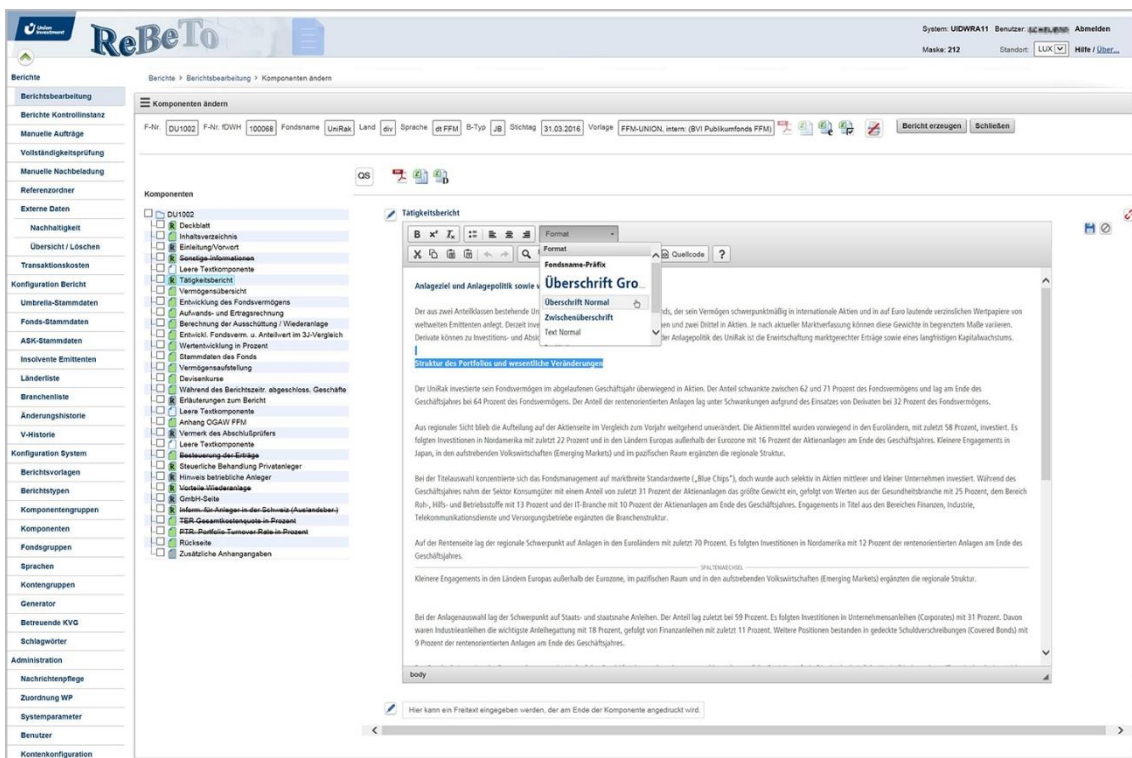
Union Investment

ReBeTo

System: UIDWRA11 Benutzer: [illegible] Abmelden
Maske: 212 Standort: LUX Hilfe / Über...

Berichte
Berichtsbearbeitung
Berichte Kontrollinstanz
Manuelle Aufträge
Vollständigkeitsprüfung
Manuelle Nachbeladung
Referenzordner
Externe Daten
Nachhaltigkeit
Übersicht / Löschen
Transaktionskosten
Konfiguration Bericht
Umbrella-Stammdaten
Fonds-Stammdaten
ASK-Stammdaten
Insolvente Emittenten
Länderliste
Branchenliste
Änderungshistorie
V-Historie
Konfiguration System
Berichtsvorlagen
Berichtstypen
Komponentengruppen
Komponenten
Fondsgruppen
Sprachen
Kontengruppen
Generator
Betreuende KVG
Schlagwörter
Administration
Nachrichtenpflege
Zuordnung WP
Systemparameter
Benutzer
Kontenkonfiguration

Berichte > Berichtsbearbeitung > Komponenten ändern

Komponenten ändern

F-Nr. DU1002 F-Nr. fDWH 100068 Fondsname UniRak Land div Sprache dt FFM B-Typ JB Stichtag 31.03.2016 Vorlage FFM-UNION, intern: (BVI Publikumfonds FFM) Bericht erzeugen Schließen

QS

Komponenten

DU1002
Deckblatt
Inhaltsverzeichnis
Einleitung/Vorwort
Sonstige Informationen
Leere Textkomponente
Tätigkeitsbericht
Vermögensübersicht
Entwicklung des Fondsvermögens
Aufwands- und Ertragsrechnung
Berechnung der Ausschüttung / Wiederanlage
Entwickl. Fondsverm. u. Anteilwert im 3J-Vergleich
Wertentwicklung in Prozent
Stammdaten des Fonds
Vermögensaufstellung
Devisenkurse
Während des Berichtszeitr. abgeschloss. Geschäfte
Erläuterungen zum Bericht
Leere Textkomponente
Anhang OGAW FFM
Vermerk des Abschlußprüfers
Leere Textkomponente
Besteuerung der Erträge
Steuerliche Behandlung Privatanleger
Hinweis betriebliche Anleger
Vorteile Wiederanlage
GmbH-Seite
Inform. für Anleger in der Schweiz (Auslandsber.)
TER Gesamtkostenquote in Prozent
PTR: Portfolio Turnover Rate in Prozent
Rückseite
Zusätzliche Anhangangaben

Tätigkeitsbericht

Format
Format
Fondsname-Präfix
Überschrift Gro...
Überschrift Normal
Zwischenüberschrift
Text Normal
Quellcode ?

Anlageziel und Anlagepolitik sowie U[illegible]

Der aus zwei Anteilklassen bestehende U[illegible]nds, der sein Vermögen schwerpunktmäßig in internationale Aktien und in auf Euro lautende verzinslichen Wertpapiere von weltweiten Emittenten anlegt. Derzeit inve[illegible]en und zwei Drittel in Aktien. Je nach aktueller Marktverfassung können diese Gewichte in begrenztem Maße variieren. Derivate können zu Investitions- und Absic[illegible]der Anlagepolitik des UniRak ist die Erwirtschaftung marktgerechter Erträge sowie eines langfristigen Kapitalwachstums.

Struktur des Portfolios und wesentliche Veränderungen

Der UniRak investierte sein Fondsvermögen im abgelaufenen Geschäftsjahr überwiegend in Aktien. Der Anteil schwankte zwischen 62 und 71 Prozent des Fondsvermögens und lag am Ende des Geschäftsjahres bei 64 Prozent des Fondsvermögens. Der Anteil der rentenorientierten Anlagen lag unter Schwankungen aufgrund des Einsatzes von Derivaten bei 32 Prozent des Fondsvermögens.

Aus regionaler Sicht blieb die Aufteilung auf der Aktienseite im Vergleich zum Vorjahr weitgehend unverändert. Die Aktienmittel wurden vorwiegend in den Euroländern, mit zuletzt 58 Prozent, investiert. Es folgten Investitionen in Nordamerika mit zuletzt 22 Prozent und in den Ländern Europas außerhalb der Eurozone mit 16 Prozent der Aktienanlagen am Ende des Geschäftsjahres. Kleinere Engagements in Japan, in den aufstrebenden Volkswirtschaften (Emerging Markets) und im pazifischen Raum ergänzten die regionale Struktur.

Bei der Titelauswahl konzentrierte sich das Fondsmanagement auf marktbreite Standardwerte („Blue Chips"), doch wurde auch selektiv in Aktien mittlerer und kleiner Unternehmen investiert. Während des Geschäftsjahres nahm der Sektor Konsumgüter mit einem Anteil von zuletzt 31 Prozent der Aktienanlagen das größte Gewicht ein, gefolgt von Werten aus der Gesundheitsbranche mit 25 Prozent, dem Bereich Roh-, Hilfs- und Betriebsstoffe mit 13 Prozent und der IT-Branche mit 10 Prozent der Aktienanlagen am Ende des Geschäftsjahres. Engagements in Titel aus den Bereichen Finanzen, Industrie, Telekommunikationsdienste und Versorgungsbetriebe ergänzten die Branchenstruktur.

Auf der Rentenseite lag der regionale Schwerpunkt auf Anlagen in den Euroländern mit zuletzt 70 Prozent. Es folgten Investitionen in Nordamerika mit 12 Prozent der rentenorientierten Anlagen am Ende des Geschäftsjahres.

SPALTENWECHSEL

Kleinere Engagements in den Ländern Europas außerhalb der Eurozone, im pazifischen Raum und in den aufstrebenden Volkswirtschaften (Emerging Markets) ergänzten die regionale Struktur.

Bei der Anlagenauswahl lag der Schwerpunkt auf Staats- und staatsnahe Anleihen. Der Anteil lag zuletzt bei 59 Prozent. Es folgten Investitionen in Unternehmensanleihen (Corporates) mit 31 Prozent. Davon waren Industrieanleihen die wichtigste Anleihegattung mit 18 Prozent, gefolgt von Finanzanleihen mit zuletzt 11 Prozent. Weitere Positionen bestanden in gedeckte Schuldverschreibungen (Covered Bonds) mit 9 Prozent der rentenorientierten Anlagen am Ende des Geschäftsjahres.

body

Hier kann ein Freitext eingegeben werden, der am Ende der Komponente angedruckt wird.